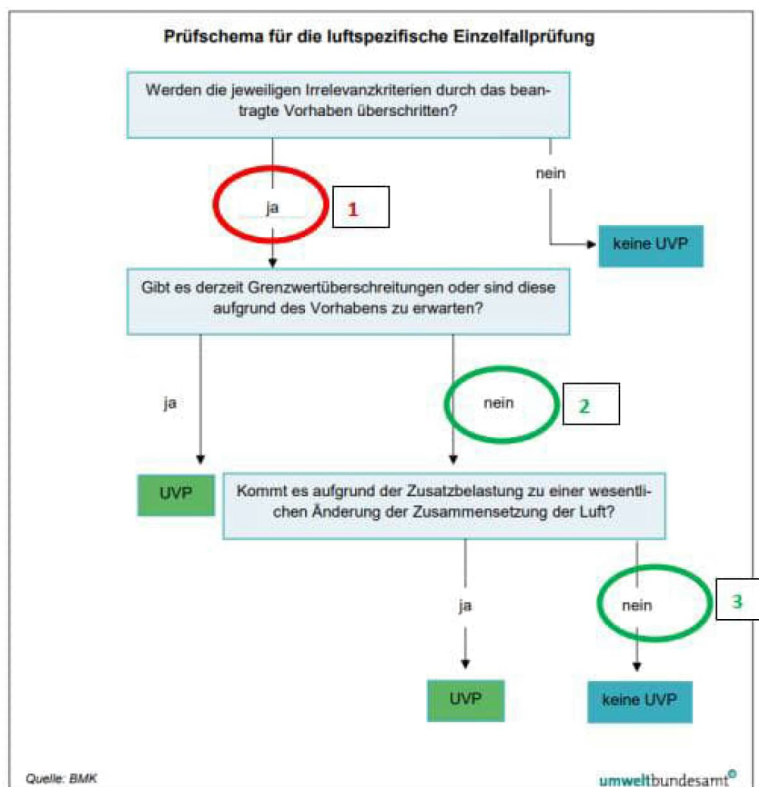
Prüfschema für die luftspezifische Einzelfallprüfung

Werden die jeweiligen Irrelevanzkriterien durch das beantragte Vorhaben überschritten?

ja

1

nein

keine UVP

Gibt es derzeit Grenzwertüberschreitungen oder sind diese aufgrund des Vorhabens zu erwarten?

ja

nein

2

UVP

Kommt es aufgrund der Zusatzbelastung zu einer wesentlichen Änderung der Zusammensetzung der Luft?

ja

nein

3

UVP

keine UVP

Quelle: BMK

umweltbundesamt®